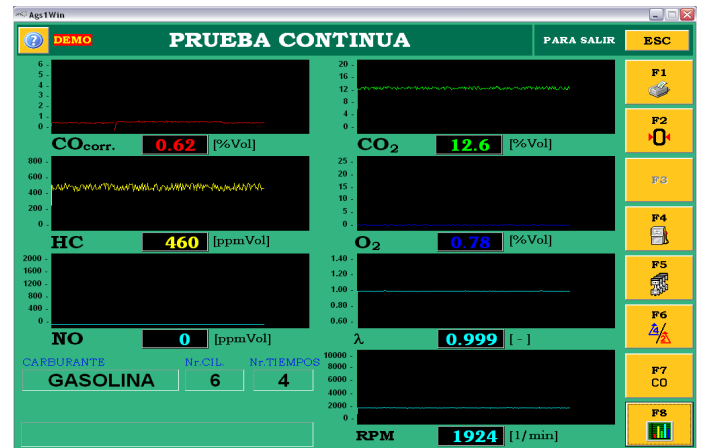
Ags1Win

? DEMO PRUEBA CONTINUA PARA SALIR ESC

6 -
5 -
4 -
3 -
2 -
1 -
0 -

CO corr. 0.62 [%Vol]

20 -
16 -
12 -
8 -
4 -
0 -

$CO_2$ 12.6 [%Vol]

800 -
600 -
400 -
200 -
0 -

HC 460 [ppmVol]

25 -
20 -
15 -
10 -
5 -
0 -

$O_2$ 0.78 [%Vol]

2000 -
1600 -
1200 -
800 -
400 -
0 -

NO 0 [ppmVol]

1.40 -
1.20 -
1.00 -
0.80 -
0.60 -

λ 0.999 [ - ]

CARBURANTE Nr.CIL Nr.TIEMPOS
GASOLINA 6 4

10000 -
8000 -
6000 -
4000 -
2000 -
0 -

RPM 1924 [1/min]

F1
F2
F3
F4
F5
F6
F7 CO
F8